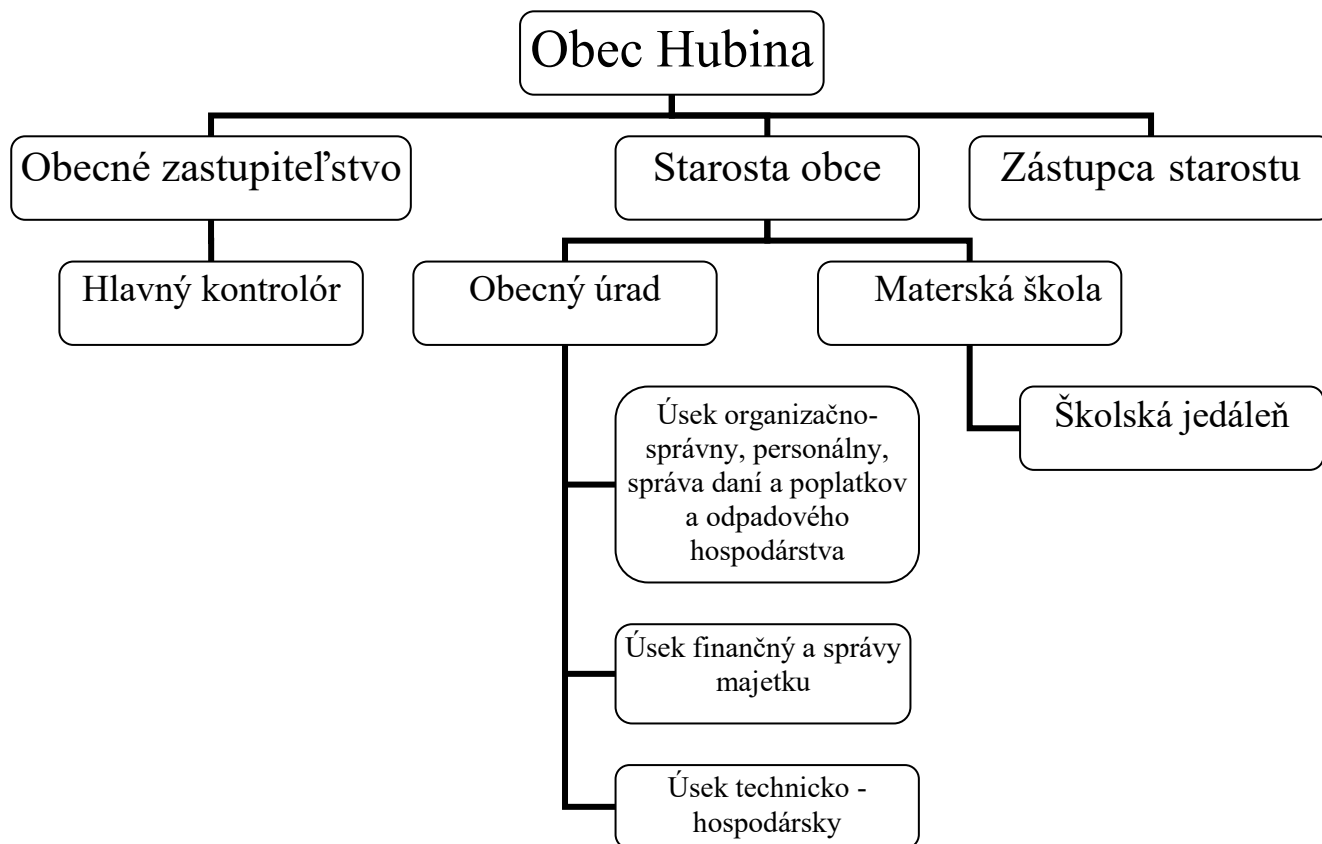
Obec Hubina

Obecné zastupiteľstvo

Starosta obce

Zástupca starostu

Hlavný kontrolór

Obecný úrad

Materská škola

Úsek organizačno-správny, personálny, správa daní a poplatkov a odpadového hospodárstva

Školská jedáleň

Úsek finančný a správy majetku

Úsek technicko - hospodársky